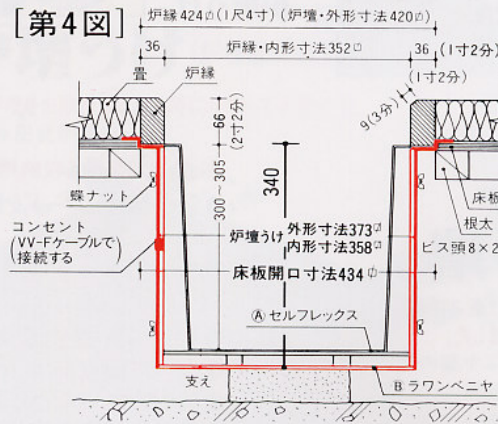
[第4図]

炉縁424$^{□}$(1尺4寸)(炉壇・外形寸法420$^{□}$)

36 炉縁・内形寸法352$^{□}$ 36 (1寸2分)

畳 炉縁

(1寸2分)

9(3分)

66 (2寸2分)

340

300〜305

蝶ナット

床板

根太

コンセント (VV-Fケーブルで)接続する

炉壇うけ 外形寸法373$^{□}$ 内形寸法358$^{□}$

ビス頭8×2

床板開口寸法434$^{□}$

Ⓐセルフレックス

支え

Ⓑラワンベニヤ